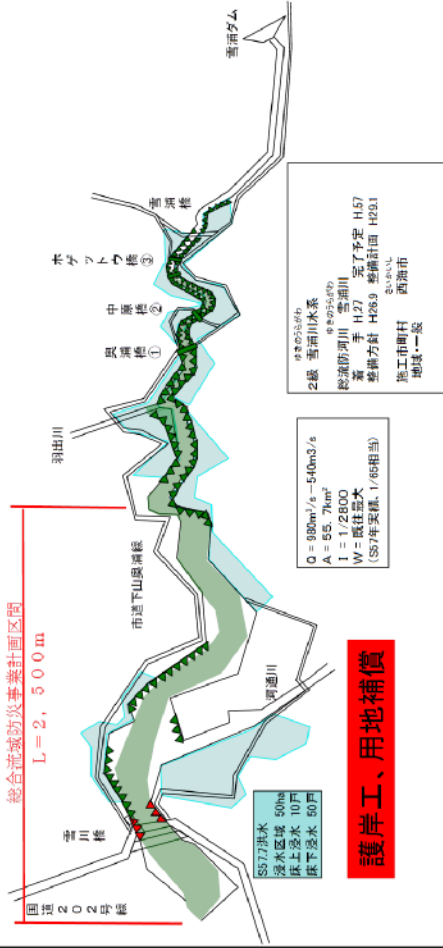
雪浦ダム

雪浦橋

ホゲットウ橋③

中原橋②

奥浦橋①

羽出川

市道下山奥浦線

河通川

総合流域防災事業計画区間
L=2,500m

雪川橋

国道202号線

ゆきのうらがわ
2級 雪浦川水系
ゆきのうらがわ
総流防河川 雪浦川
着手 H.27 完了予定 H.57
整備方針 H26.9 整備計画 H29.1
さいかいし
施工市町村 西海市
地域一般

Q = 980m³/s～540m3/s
A = 55.7km²
I = 1/2800
W = 既往最大
(S57年実績、1/65相当)

S57.7洪水
浸水区域 50ha
床上浸水 10戸
床下浸水 50戸

護岸工、用地補償